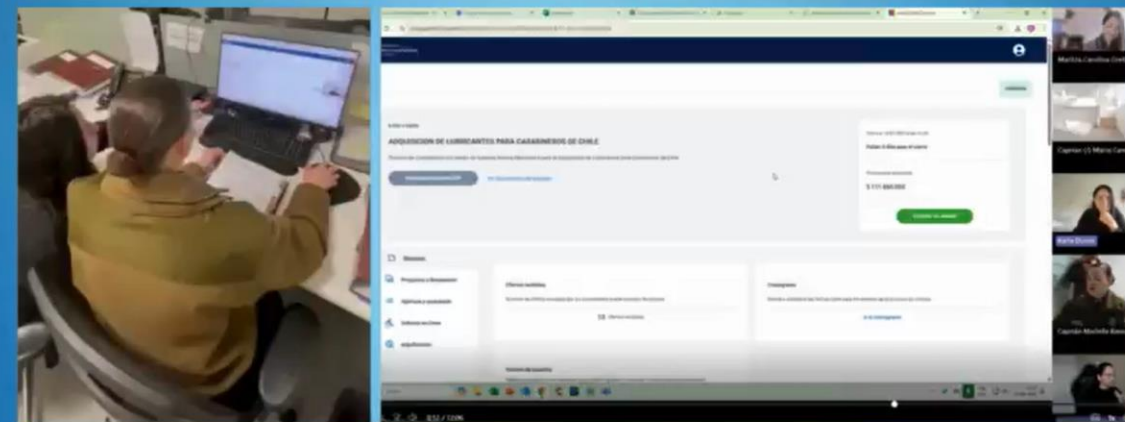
ADQUISICION DE LUBRICANTES PARA CARABINEROS DE CHILE

$ 111.860.000

Resumen

Preguntas y Respuestas

Apertura y Evaluación

Ofertas recibidas

Cronograma

Mariela Carolina Orel

Capitan (r) Maria Car

Karla Duran

Capitán Mariella Bass

8:52 / 12:06